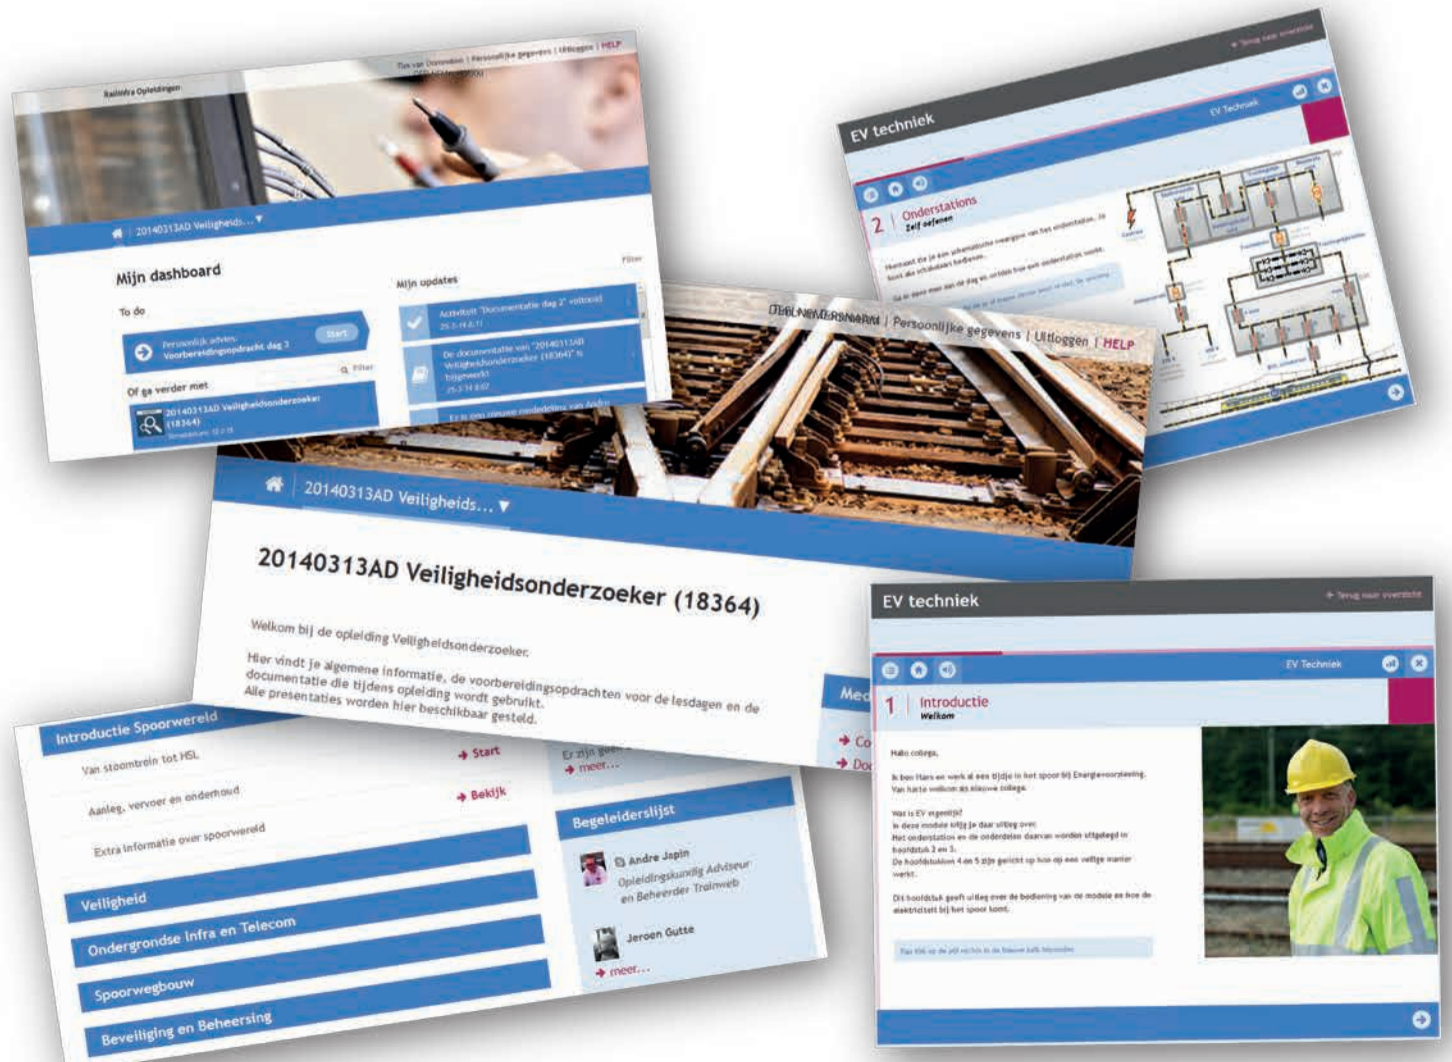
RailInfra Opleidingen

Tim van Donselaar | Persoonlijke gegevens | Uitloggen | HELP

20140313AD Veiligheids... ▾

Mijn dashboard

To do

Persoonlijk advies: Voorbereidingsopdracht dag 3

Start

Of ga verder met

20140313AD Veiligheidsonderzoeker (18364)

Mijn updates

Filter

Activiteit "Documentatie dag 2" voltooid

De documentatie van "20140313AD Veiligheidsonderzoeker (18364)" is bijgewerkt

Er is een nieuwe mededeling van André

← Terug naar overzicht

EV techniek

EV Techniek

2 | Onderstations
Zelf oefenen

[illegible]

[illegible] | Persoonlijke gegevens | Uitloggen | HELP

20140313AD Veiligheids... ▾

20140313AD Veiligheidsonderzoeker (18364)

Welkom bij de opleiding Veiligheidsonderzoeker.

Hier vindt je algemene informatie, de voorbereidingsopdrachten voor de lesdagen en de documentatie die tijdens opleiding wordt gebruikt.
Alle presentaties worden hier beschikbaar gesteld.

Introductie Spoorwereld

Van stoomtrein tot HSL
→ Start

Aanleg, vervoer en onderhoud
→ Bekijk

Extra informatie over spoorwereld

Veiligheid

Ondergrondse Infra en Telecom

Spoorwegbouw

Beveiliging en Beheersing

Med

→ Co

→ Doc

Er zijn gee

→ meer...

Begeleiderslijst

André Japin
Opleidingskundig Adviseur en Beheerder Trainweb

Jeroen Gutte

→ meer...

EV techniek

← Terug naar overzicht

EV Techniek

1 | Introductie
Welkom

Hallo collega,

Ik ben Hans en werk al een tijdje in het spoor bij Energievoorziening. Van harte welkom als nieuwe collega.

Wat is EV eigenlijk?
In deze module blijkt je daar uitleg over.
Het onderstation en de onderdelen daarvan worden uitgelegd in hoofdstuk 2 en 3.
De hoofdstukken 4 en 5 zijn gericht op hoe op een veilige manier werkt.

Dit hoofdstuk geeft uitleg over de bediening van de module en hoe de elektriciteit bij het spoor komt.

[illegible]